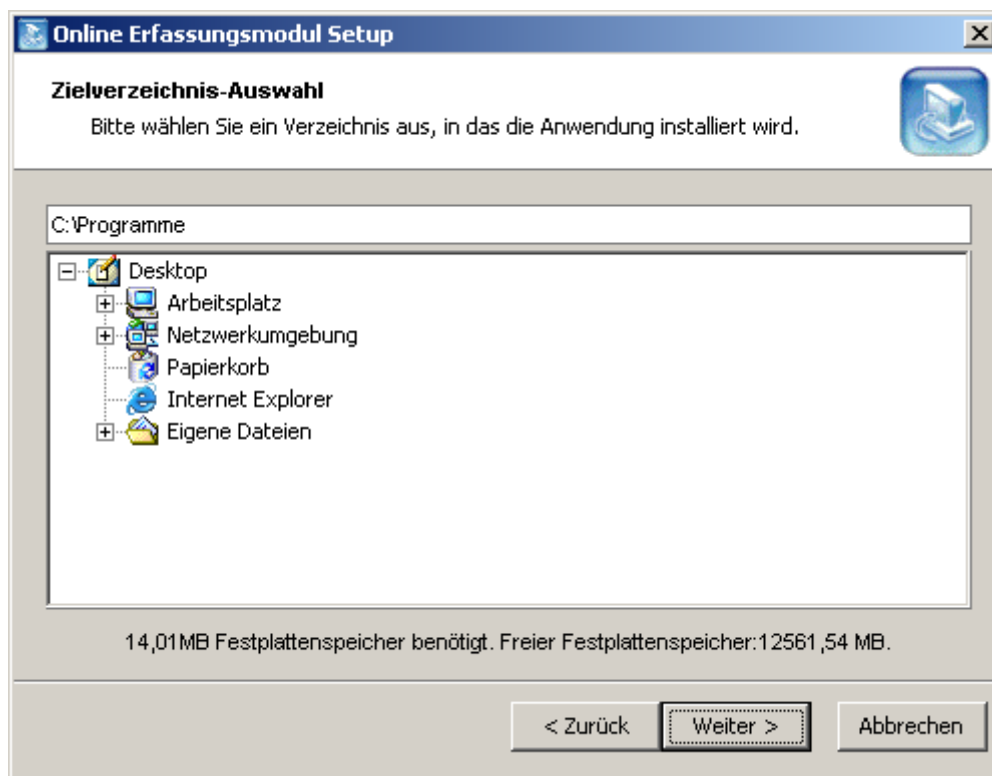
Online Erfassungsmodul Setup

Zielverzeichnis-Auswahl

Bitte wählen Sie ein Verzeichnis aus, in das die Anwendung installiert wird.

C:\Programme

Desktop
Arbeitsplatz
Netzwerkumgebung
Papierkorb
Internet Explorer
Eigene Dateien

14,01MB Festplattenspeicher benötigt. Freier Festplattenspeicher:12561,54 MB.

< Zurück
Weiter >
Abbrechen